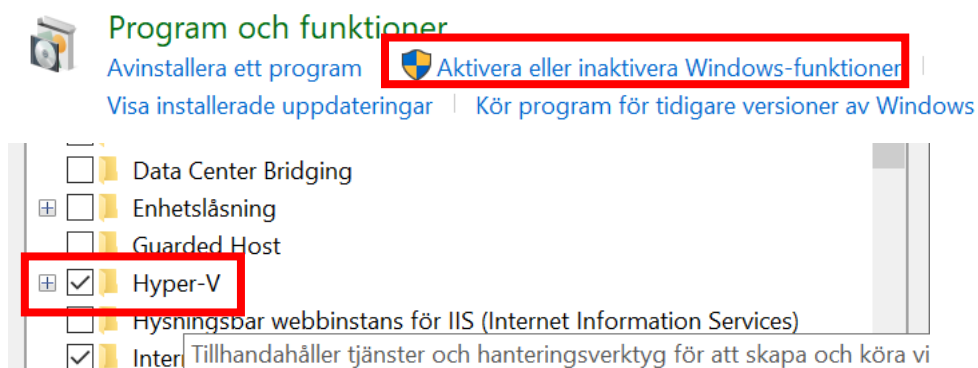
Program och funktioner
Avinstallera ett program
Aktivera eller inaktivera Windows-funktioner
Visa installerade uppdateringar
Kör program för tidigare versioner av Windows

Data Center Bridging
Enhetslåsning
Guarded Host
Hyper-V
Hysningsbar webbinstans för IIS (Internet Information Services)
Inter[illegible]
Tillhandahåller tjänster och hanteringsverktyg för att skapa och köra vi